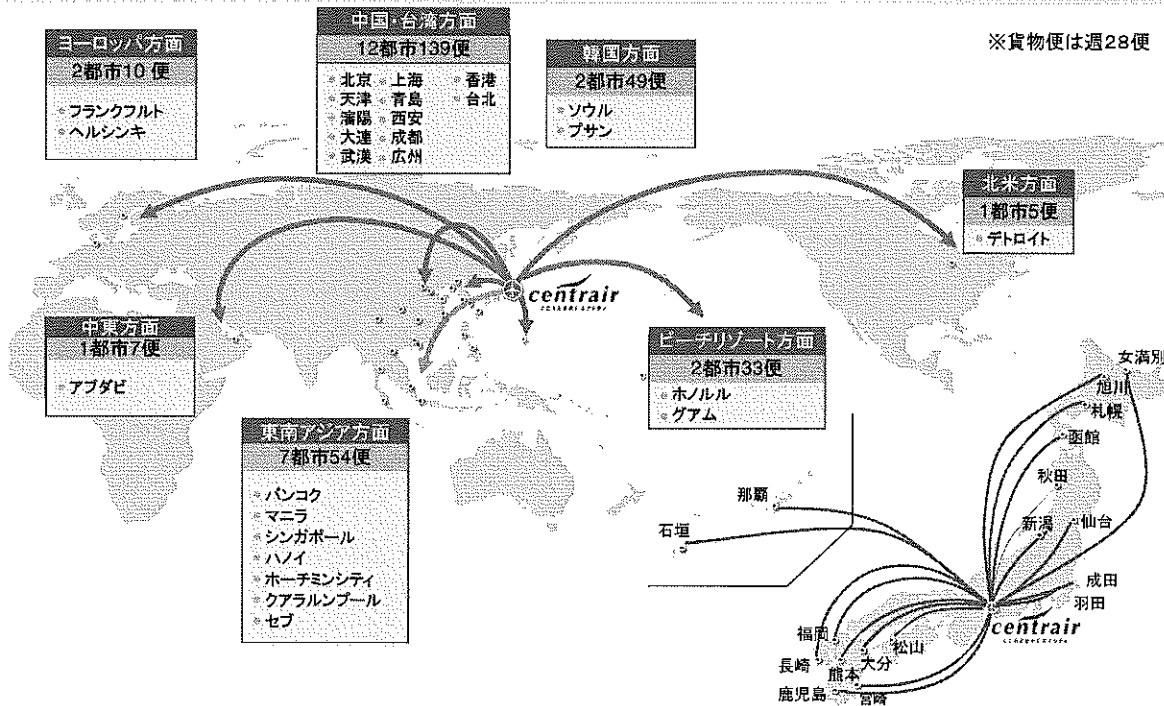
中国·台湾方面
12都市139便
北京 上海 香港
天津 青島 台北
瀋陽 西安
大連 成都
武漢 広州

ヨーロッパ方面
2都市10便
フランクフルト
ヘルシンキ

韓国方面
2都市49便
ソウル
プサン

※貨物便は週28便

北米方面
1都市5便
デトロイト

centrair

中東方面
1都市7便
アブダビ

ビーチリゾート方面
2都市33便
ホノルル
グアム

東南アジア方面
7都市54便
バンコク
マニラ
シンガポール
ハノイ
ホーチミンシティ
クアラルンプール
セブ

女満別
旭川
札幌
函館
秋田
新潟
仙台
成田
羽田
那覇
石垣
centrair
福岡
長崎
熊本
大分
松山
鹿児島
宮崎